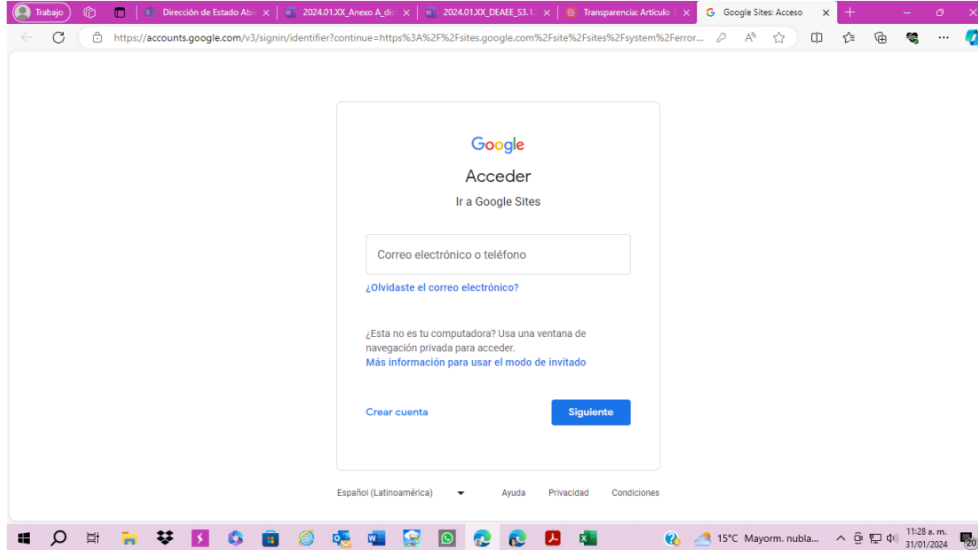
Trabajo | Dirección de Estado Abi | 2024.01.XX_Anexo A_dic | 2024.01.XX_DEAEE_S3.1 | Transparencia: Artículo | Google Sites: Acceso

https://accounts.google.com/v3/signin/identifier?continue=https%3A%2F%2Fsites.google.com%2Fsite%2Fsites%2Fsystem%2Ferror...

Google

Acceder

Ir a Google Sites

Correo electrónico o teléfono

¿Olvidaste el correo electrónico?

¿Esta no es tu computadora? Usa una ventana de navegación privada para acceder.

Más información para usar el modo de invitado

Crear cuenta

Siguiente

Español (Latinoamérica)

Ayuda

Privacidad

Condiciones

15°C Mayorm. nubla...

11:28 a. m.
31/01/2024